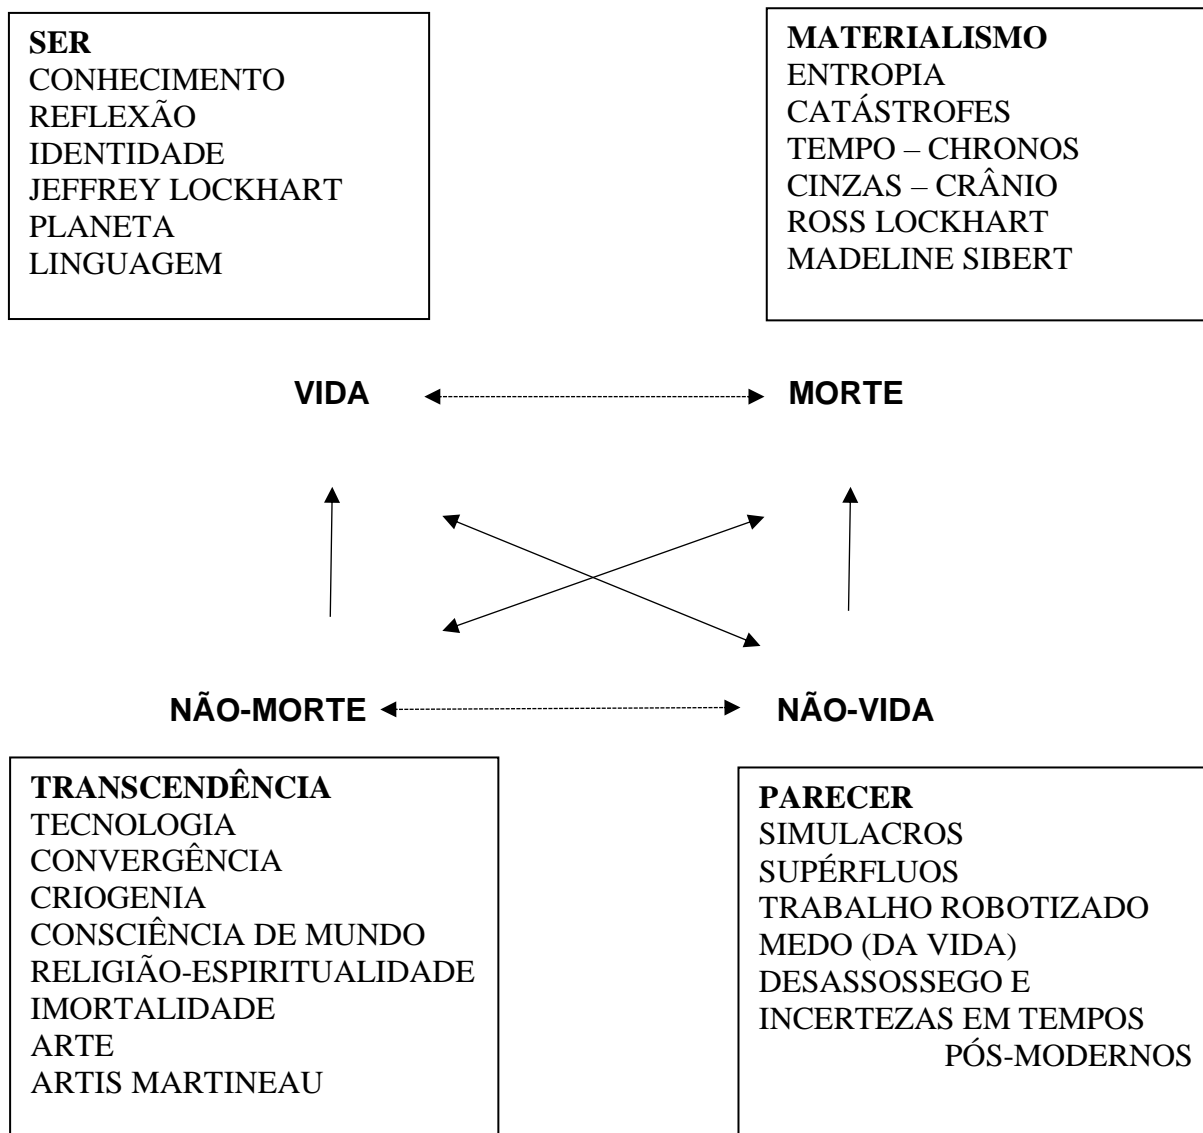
**SER**
CONHECIMENTO
REFLEXÃO
IDENTIDADE
JEFFREY LOCKHART
PLANETA
LINGUAGEM

**MATERIALISMO**
ENTROPIA
CATÁSTROFES
TEMPO – CHRONOS
CINZAS – CRÂNIO
ROSS LOCKHART
MADELINE SIBERT

**VIDA** **MORTE**

**NÃO-MORTE** **NÃO-VIDA**

**TRANSCENDÊNCIA**
TECNOLOGIA
CONVERGÊNCIA
CRIOGENIA
CONSCIÊNCIA DE MUNDO
RELIGIÃO-ESPIRITUALIDADE
IMORTALIDADE
ARTE
ARTIS MARTINEAU

**PARECER**
SIMULACROS
SUPÉRFLUOS
TRABALHO ROBOTIZADO
MEDO (DA VIDA)
DESASSOSSEGO E INCERTEZAS EM TEMPOS PÓS-MODERNOS